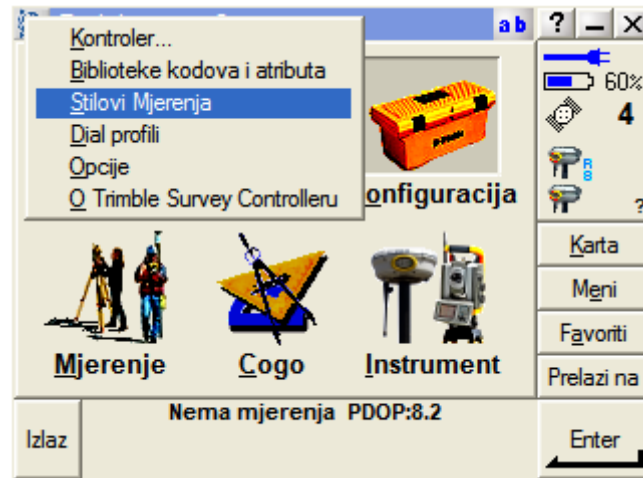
Kontroler...
Biblioteke kodova i atributa
Stilovi Mjerenja
Dial profili
Opcije
O Trimble Survey Controlleru

ab ? _ X

60%
4

onfiguracija

Mjerenje
Cogo
Instrument

Karta
Meni
Favoriti
Prelazi na

Nema mjerenja PDOP:8.2

Izlaz
Enter